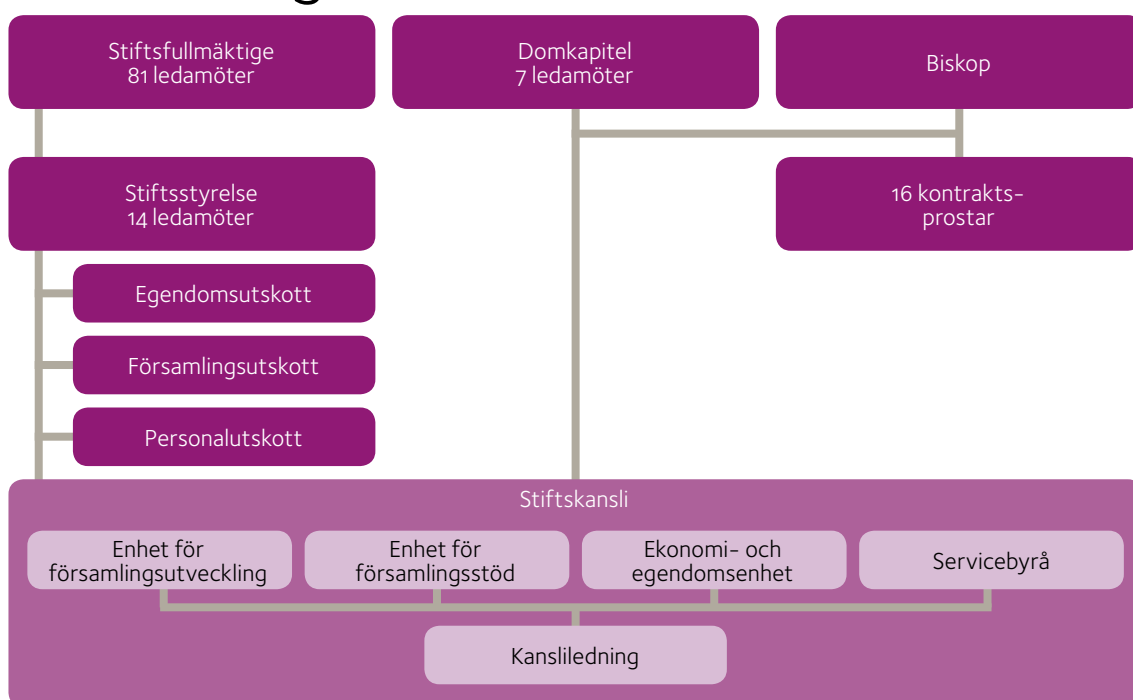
Stiftsfullmäktige
81 ledamöter

Domkapitel
7 ledamöter

Biskop

Stiftsstyrelse
14 ledamöter

16 kontraktsprostar

Egendomsutskott

Församlingsutskott

Personalutskott

Stiftskansli

Enhet för församlingsutveckling

Enhet för församlingsstöd

Ekonomi- och egendomsenhet

Servicebyrå

Kansliledning